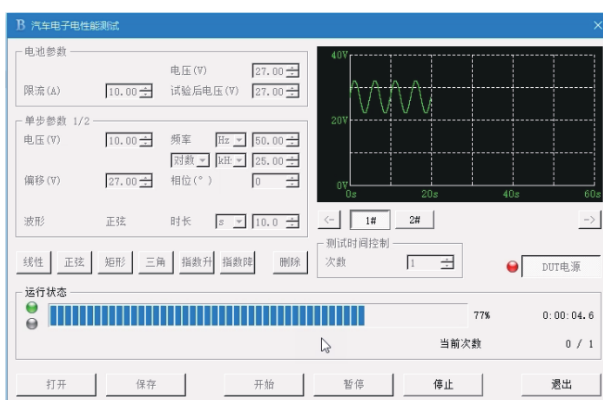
B 汽车电子电性能测试

电池参数
电压(V) 27.00
限流(A) 10.00 试验后电压(V) 27.00

单步参数 1/2
电压(V) 10.00 频率 Hz 50.00
对数 kHz 25.00
偏移(V) 27.00 相位(°) 0
波形 正弦 时长 s 10.0

40V
20V
0V
0s 20s 40s 60s

<- 1# 2# ->

线性 正弦 矩形 三角 指数升 指数降 删除

测试时间控制
次数 1

DUT电源

运行状态
77% 0:00:04.6
当前次数 0 / 1

打开 保存 开始 暂停 停止 退出